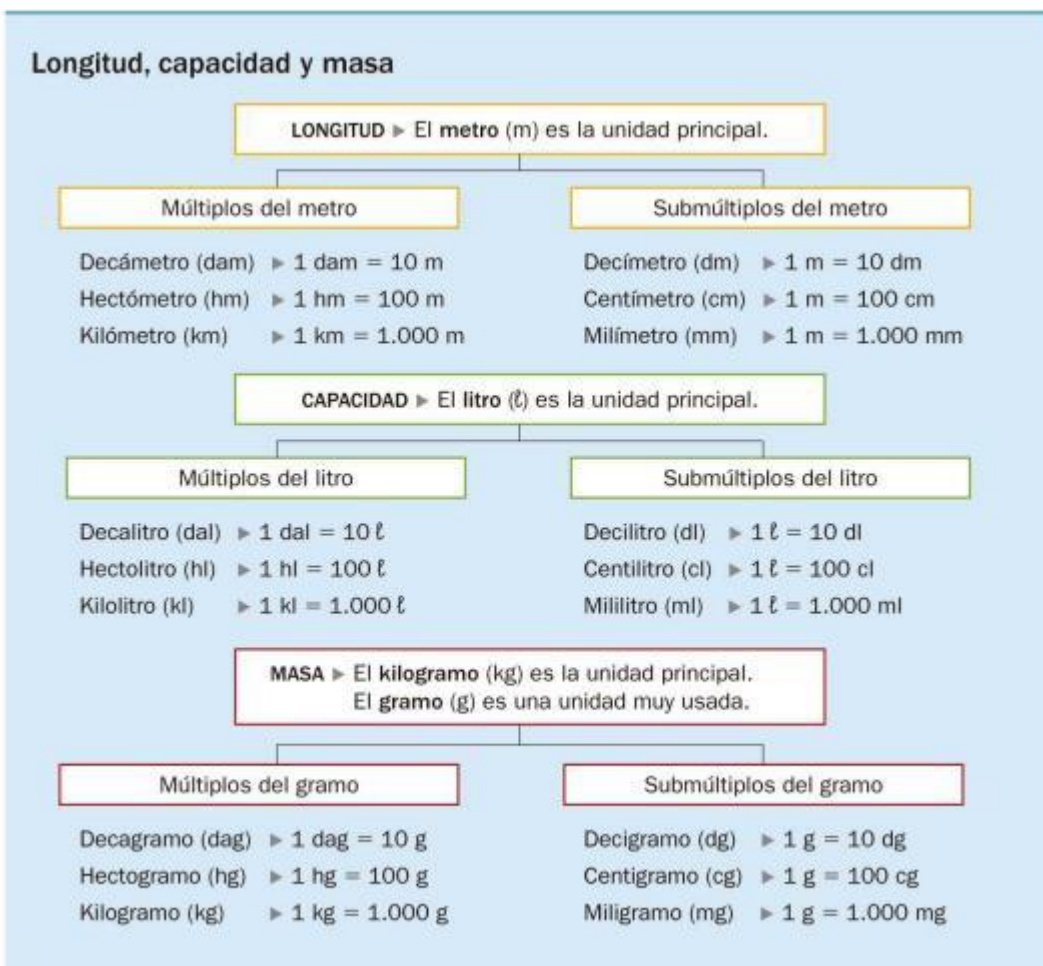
Longitud, capacidad y masa

LONGITUD ▸ El metro (m) es la unidad principal.

Múltiplos del metro

Decámetro (dam) ▸ 1 dam = 10 m
Hectómetro (hm) ▸ 1 hm = 100 m
Kilómetro (km) ▸ 1 km = 1.000 m

Submúltiplos del metro

Decímetro (dm) ▸ 1 m = 10 dm
Centímetro (cm) ▸ 1 m = 100 cm
Milímetro (mm) ▸ 1 m = 1.000 mm

CAPACIDAD ▸ El litro (ℓ) es la unidad principal.

Múltiplos del litro

Decalitro (dal) ▸ 1 dal = 10 ℓ
Hectolitro (hl) ▸ 1 hl = 100 ℓ
Kilolitro (kl) ▸ 1 kl = 1.000 ℓ

Submúltiplos del litro

Decilitro (dl) ▸ 1 ℓ = 10 dl
Centilitro (cl) ▸ 1 ℓ = 100 cl
Mililitro (ml) ▸ 1 ℓ = 1.000 ml

MASA ▸ El kilogramo (kg) es la unidad principal.
El gramo (g) es una unidad muy usada.

Múltiplos del gramo

Decagramo (dag) ▸ 1 dag = 10 g
Hectogramo (hg) ▸ 1 hg = 100 g
Kilogramo (kg) ▸ 1 kg = 1.000 g

Submúltiplos del gramo

Decigramo (dg) ▸ 1 g = 10 dg
Centigramo (cg) ▸ 1 g = 100 cg
Miligramo (mg) ▸ 1 g = 1.000 mg